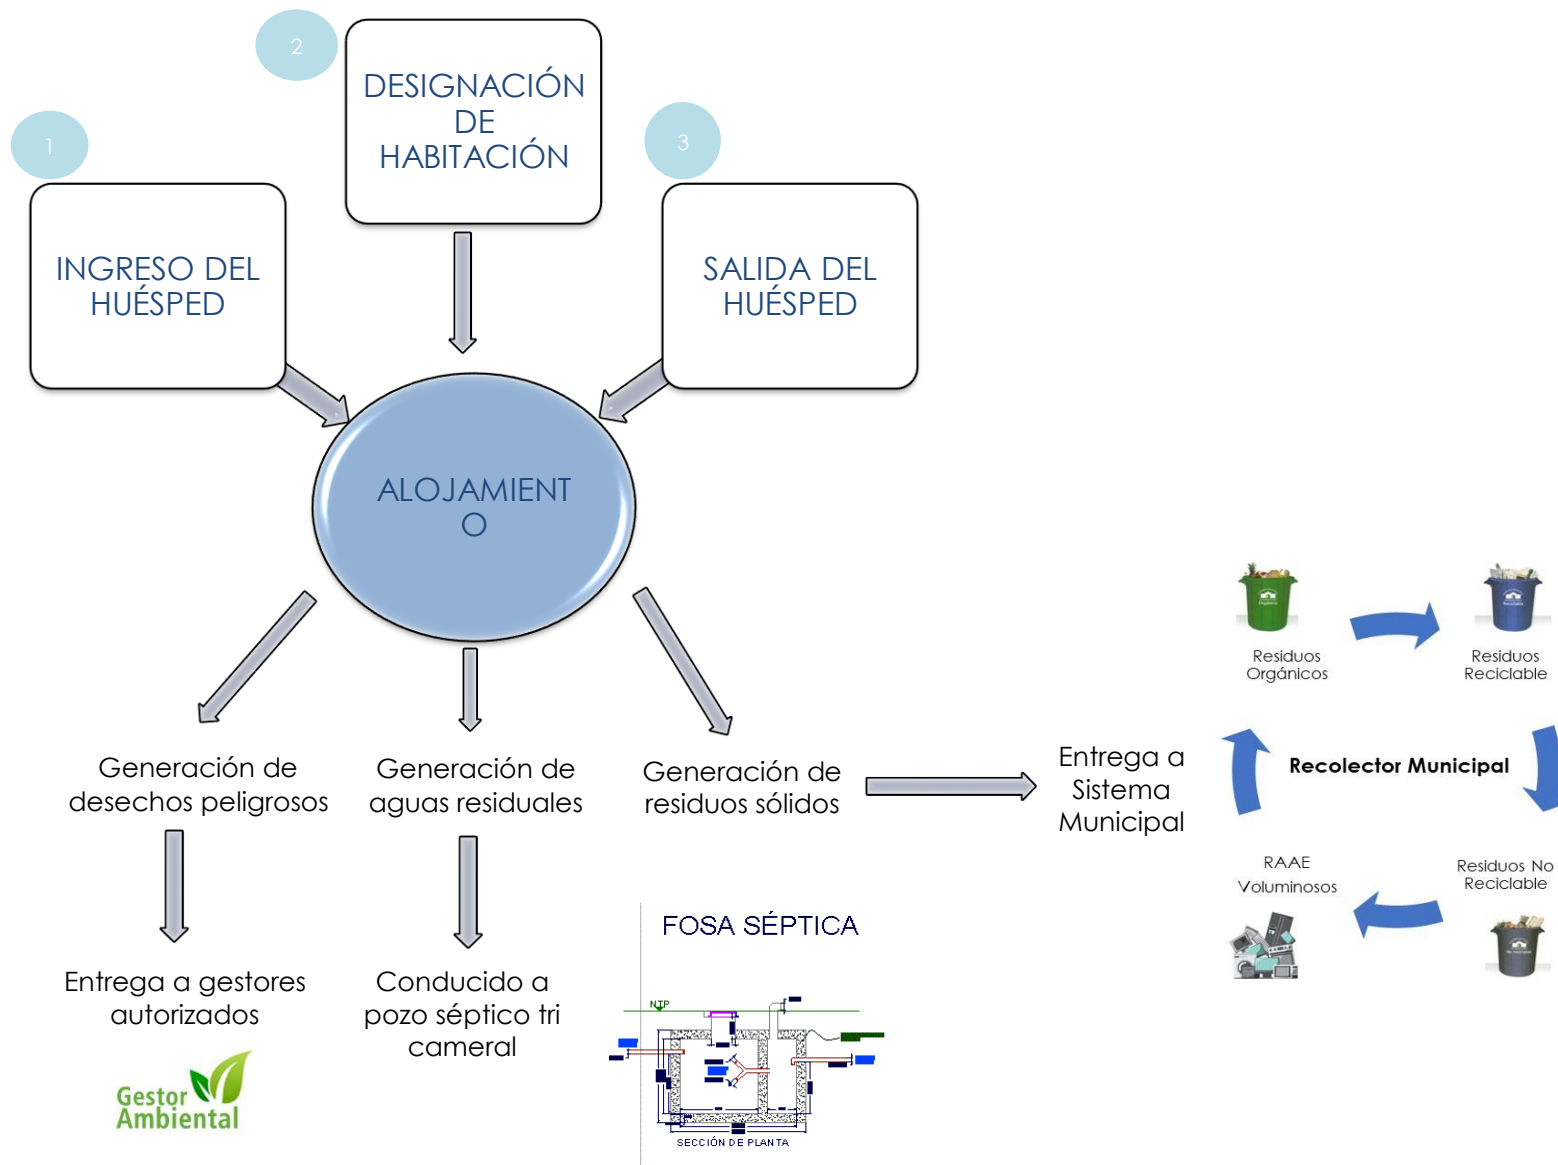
2

DESIGNACIÓN DE HABITACIÓN

1

INGRESO DEL HUÉSPED

3

SALIDA DEL HUÉSPED

ALOJAMIENT O

Generación de desechos peligrosos

Generación de aguas residuales

Generación de residuos sólidos

Entrega a Sistema Municipal

Entrega a gestores autorizados

Gestor Ambiental

Conducido a pozo séptico tri cameral

FOSA SÉPTICA

NTP

SECCIÓN DE PLANTA

Residuos Orgánicos

Residuos Reciclable

Recolector Municipal

RAAE Voluminosos

Residuos No Reciclable